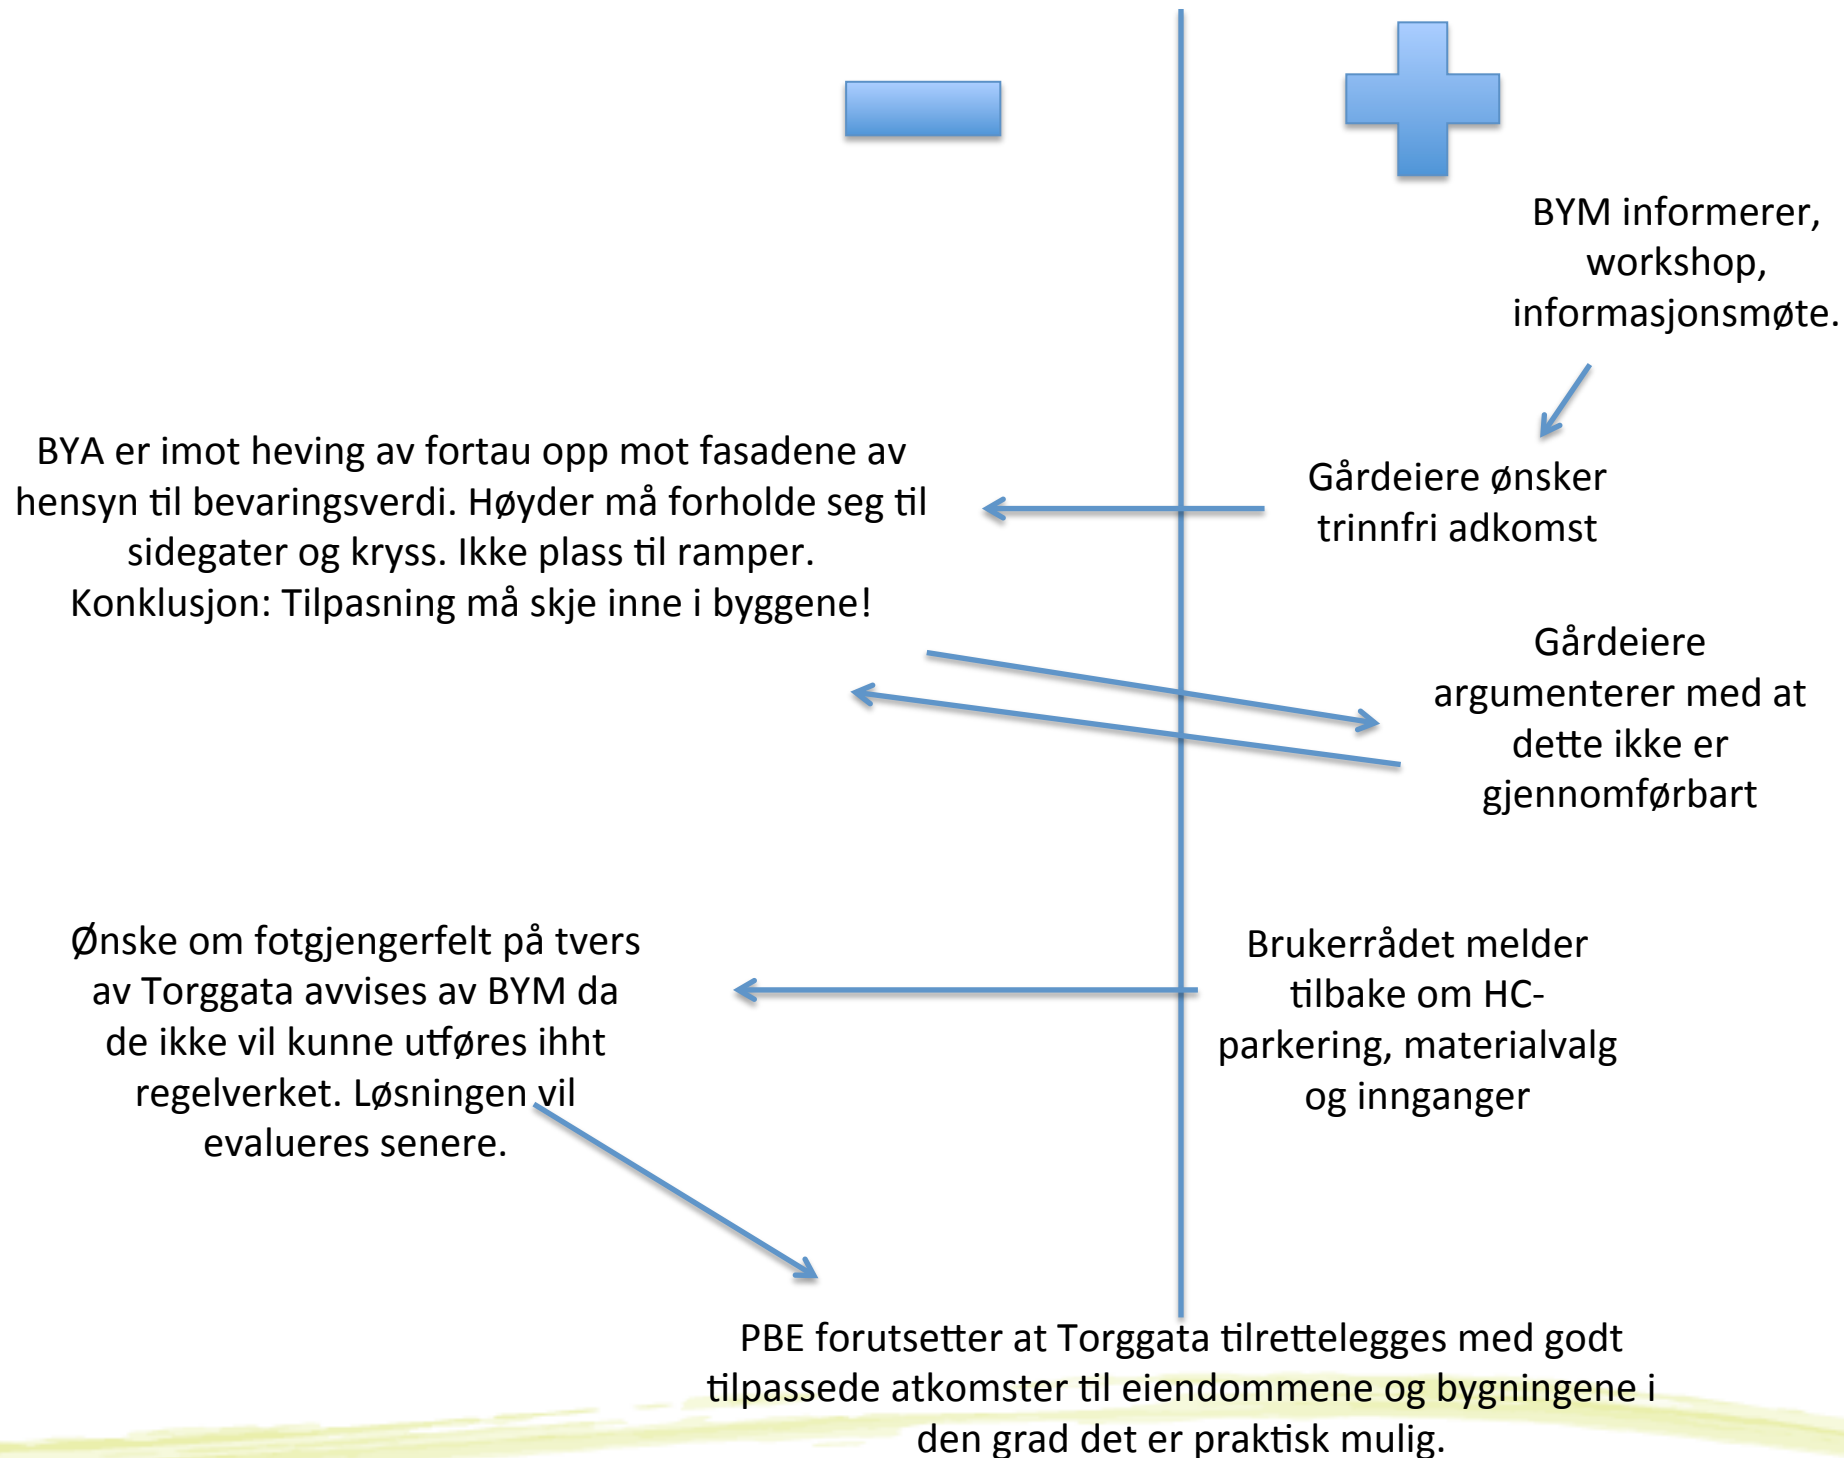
BYM informerer, workshop, informasjonsmøte.

BYA er imot heving av fortau opp mot fasadene av hensyn til bevaringsverdi. Høyder må forholde seg til sidegater og kryss. Ikke plass til ramper. Konklusjon: Tilpasning må skje inne i byggene!

Gårdeiere ønsker trinnfri adkomst

Gårdeiere argumenterer med at dette ikke er gjennomførbart

Ønske om fotgjengerfelt på tvers av Torggata avvises av BYM da de ikke vil kunne utføres ihht regelverket. Løsningen vil evalueres senere.

Brukerrådet melder tilbake om HC-parkering, materialvalg og innganger

PBE forutsetter at Torggata tilrettelegges med godt tilpassede atkomster til eiendommene og bygningene i den grad det er praktisk mulig.